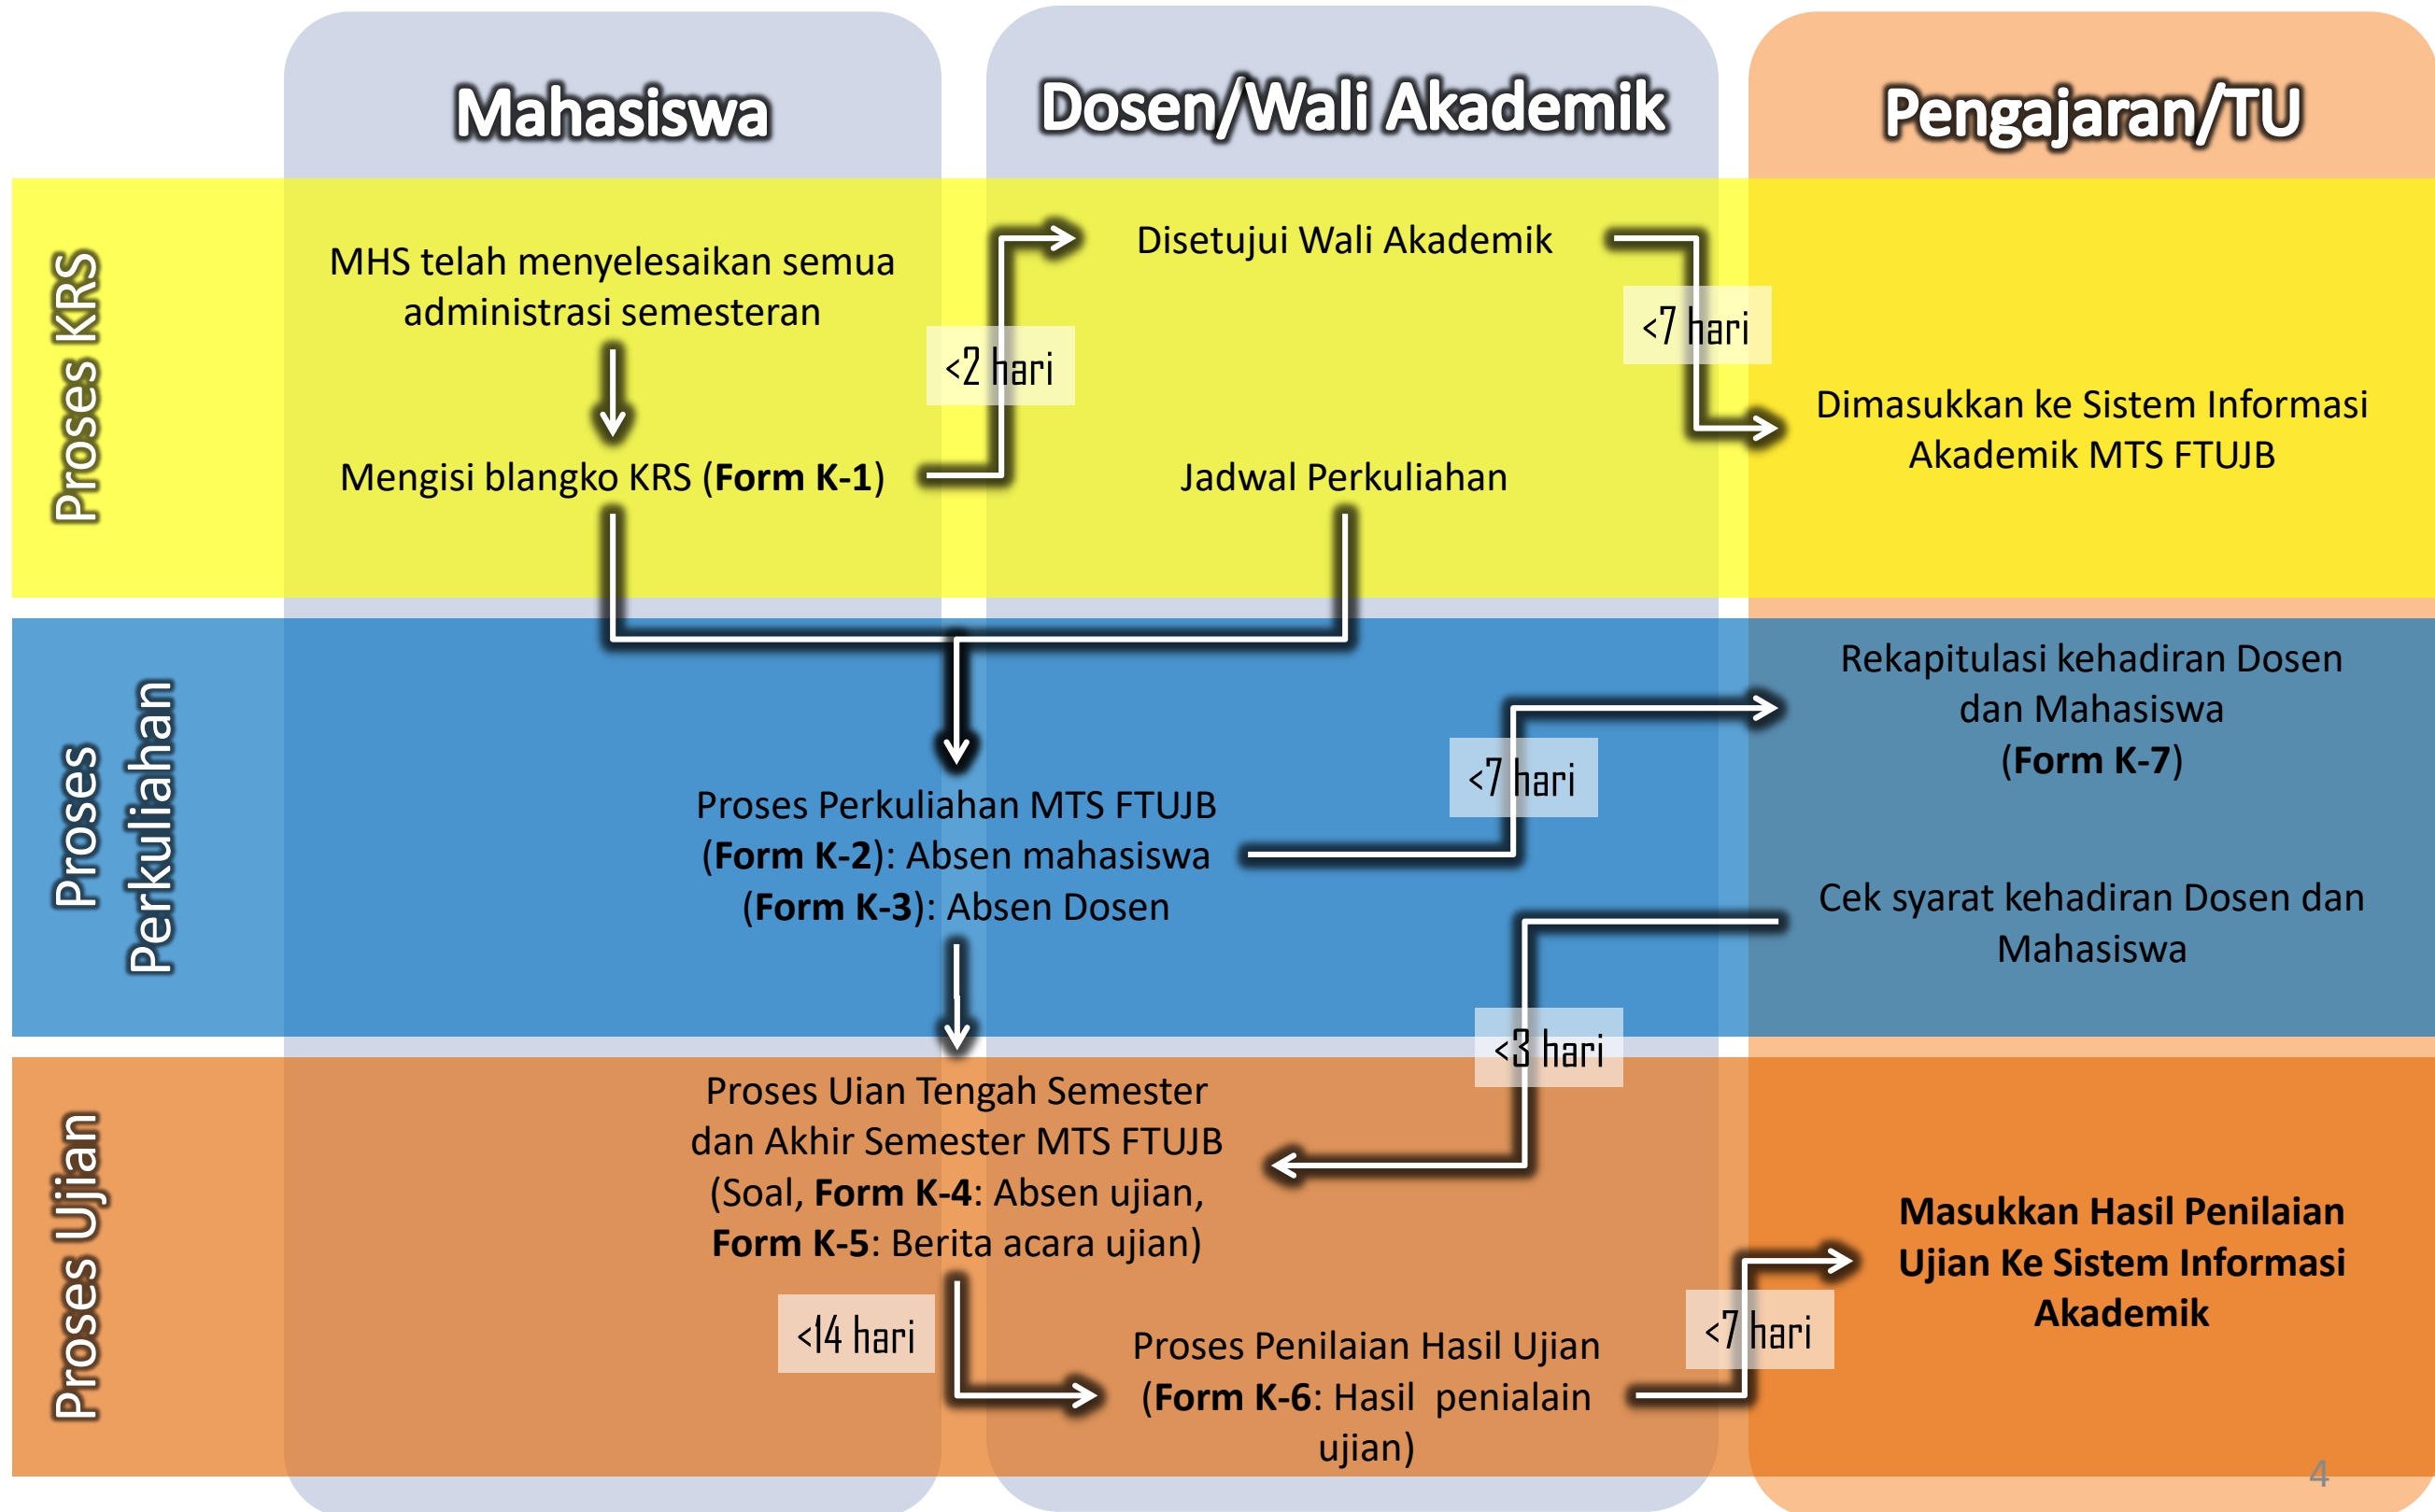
Mahasiswa

Dosen/Wali Akademik

Pengajaran/TU

Proses KRS

MHS telah menyelesaikan semua administrasi semesteran

Mengisi blangko KRS (**Form K-1**)

<2 hari

Disetujui Wali Akademik

<7 hari

Dimasukkan ke Sistem Informasi Akademik MTS FTUJB

Jadwal Perkuliahan

Proses Perkuliahan

Proses Perkuliahan MTS FTUJB (**Form K-2**): Absen mahasiswa (**Form K-3**): Absen Dosen

<7 hari

Rekapitulasi kehadiran Dosen dan Mahasiswa (**Form K-7**)

Cek syarat kehadiran Dosen dan Mahasiswa

<3 hari

Proses Ujian

Proses Uian Tengah Semester dan Akhir Semester MTS FTUJB (Soal, **Form K-4**: Absen ujian, **Form K-5**: Berita acara ujian)

<14 hari

Proses Penilaian Hasil Ujian (**Form K-6**: Hasil penialain ujian)

<7 hari

**Masukkan Hasil Penilaian Ujian Ke Sistem Informasi Akademik**

4